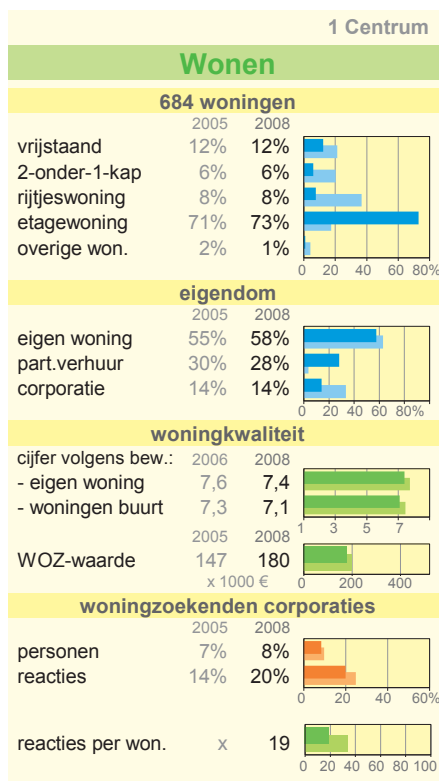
1 Centrum

Wonen

684 woningen

| | 2005 | 2008 |
|---|---|---|
| vrijstaand | 12% | 12% |
| 2-onder-1-kap | 6% | 6% |
| rijtjeswoning | 8% | 8% |
| etagewoning | 71% | 73% |
| overige won. | 2% | 1% |

0 20 40 60 80%

eigendom

| | 2005 | 2008 |
|---|---|---|
| eigen woning | 55% | 58% |
| part.verhuur | 30% | 28% |
| corporatie | 14% | 14% |

0 20 40 60 80%

woningkwaliteit

| cijfer volgens bew.: | 2006 | 2008 |
|---|---|---|
| - eigen woning | 7,6 | 7,4 |
| - woningen buurt | 7,3 | 7,1 |

1 3 5 7

| | 2005 | 2008 |
|---|---|---|
| WOZ-waarde | 147 | 180 |

x 1000 €

0 200 400

woningzoekenden corporaties

| | 2005 | 2008 |
|---|---|---|
| personen | 7% | 8% |
| reacties | 14% | 20% |

0 20 40 60%

| reacties per won. | x | 19 |
|---|---|---|

0 20 40 60 80 100